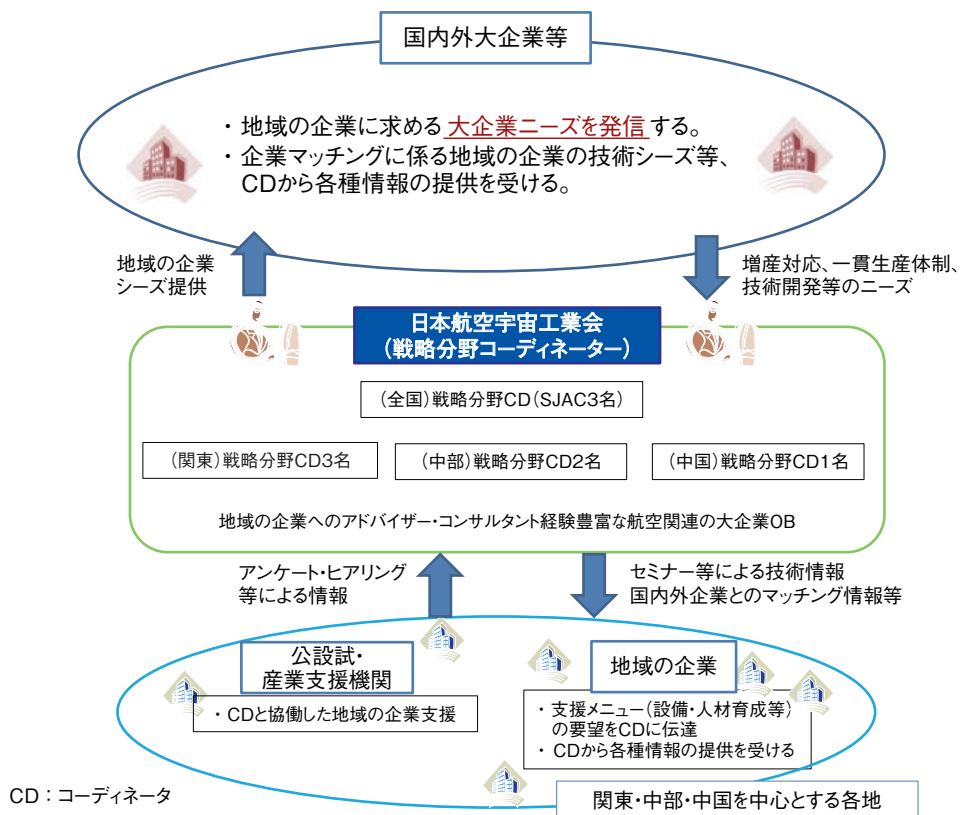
国内外大企業等

・地域の企業に求める大企業ニーズを発信する。
・企業マッチングに係る地域の企業の技術シーズ等、CDから各種情報の提供を受ける。

地域の企業シーズ提供

増産対応、一貫生産体制、技術開発等のニーズ

日本航空宇宙工業会
（戦略分野コーディネーター）

（全国）戦略分野CD（SJAC3名）

（関東）戦略分野CD3名

（中部）戦略分野CD2名

（中国）戦略分野CD1名

地域の企業へのアドバイザー・コンサルタント経験豊富な航空関連の大企業OB

アンケート・ヒアリング等による情報

セミナー等による技術情報
国内外企業とのマッチング情報等

公設試・産業支援機関

・CDと協働した地域の企業支援

地域の企業

・支援メニュー（設備・人材育成等）の要望をCDに伝達
・CDから各種情報の提供を受ける

CD：コーディネータ

関東・中部・中国を中心とする各地